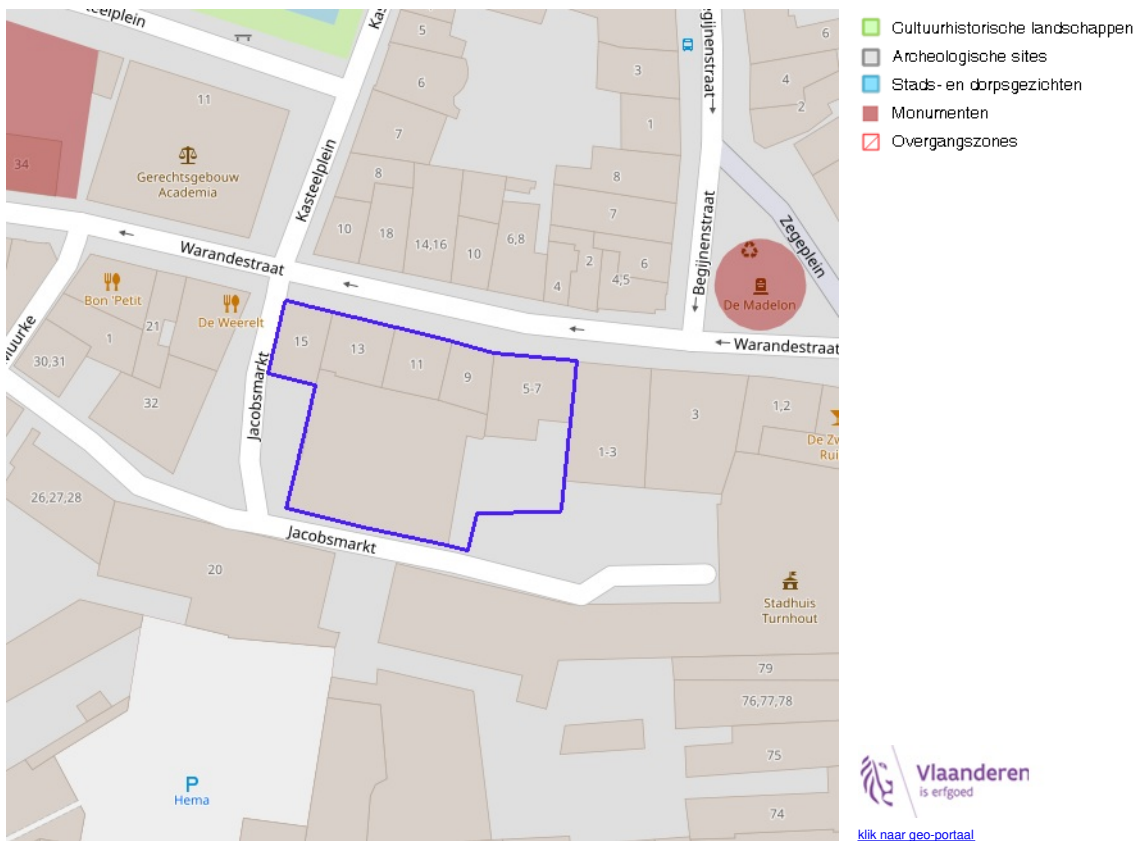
Kasteelplein
Kas
5
6
3
Begijnenstraat
6
4
2
34
11
Gerechtsgebouw Academia
7
1
8
8
Kasteelplein
10
18
14,16
10
6,8
7
Zegeplein
Begijnenstraat
Warandestraat
2
6
4
4,5
De Madelon
Bon 'Petit
21
De Weerelt
15
13
11
9
5-7
Warandestraat
1
30,31
Jacobsmarkt
3
1,2
32
De Zw
Rui
1-3
26,27,28
Jacobsmarkt
20
Stadhuis Turnhout
79
76,77,78
75
P
Hema
74

Cultuurhistorische landschappen
Archeologische sites
Stads- en dorpsgezichten
Monumenten
Overgangszones

Vlaanderen
is erfgoed
klik naar geo-portaal